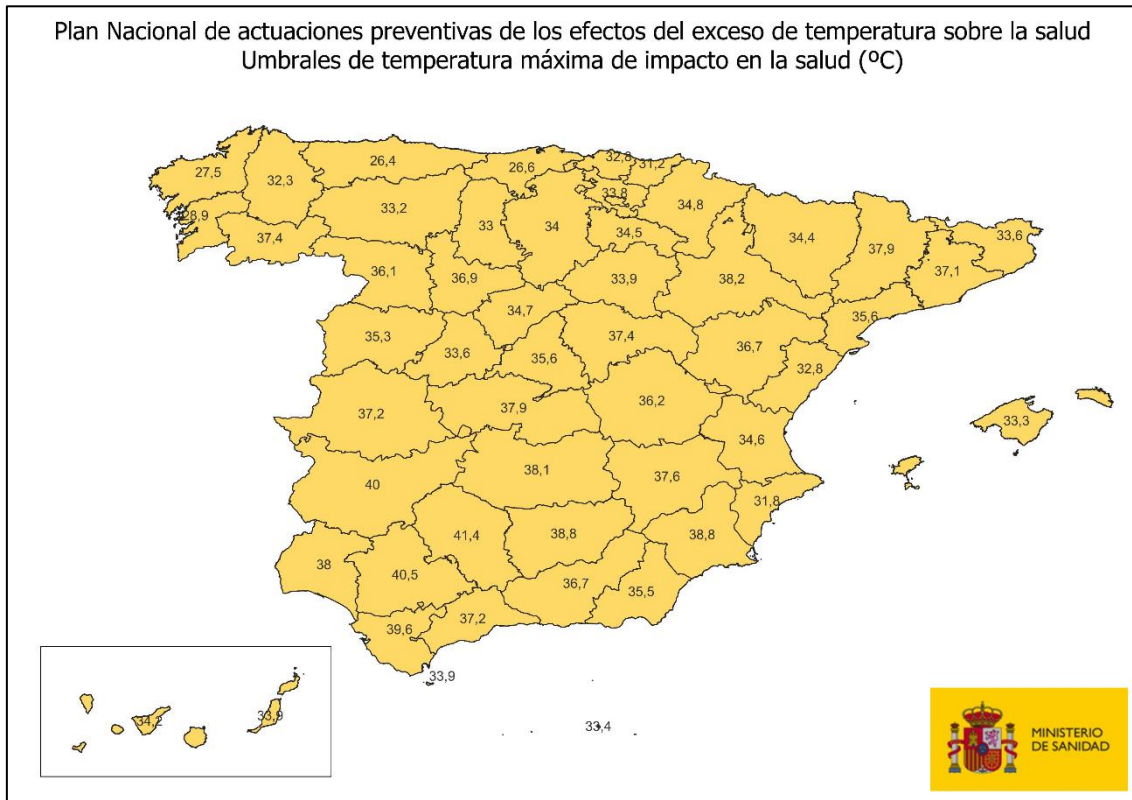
Plan Nacional de actuaciones preventivas de los efectos del exceso de temperatura sobre la salud
Umbrales de temperatura máxima de impacto en la salud (ºC)

27,5
32,3
26,4
26,6
32,8
31,2
33,8
28,9
33,2
34,8
37,4
33
34
34,5
34,4
37,9
33,6
36,1
36,9
33,9
38,2
37,1
34,7
35,6
35,3
33,6
35,6
37,4
36,7
32,8
37,2
37,9
36,2
33,3
34,6
40
38,1
37,6
31,8
41,4
38,8
38,8
38
40,5
36,7
35,5
39,6
37,2
33,9
34,2
33,9
33,4

MINISTERIO DE SANIDAD